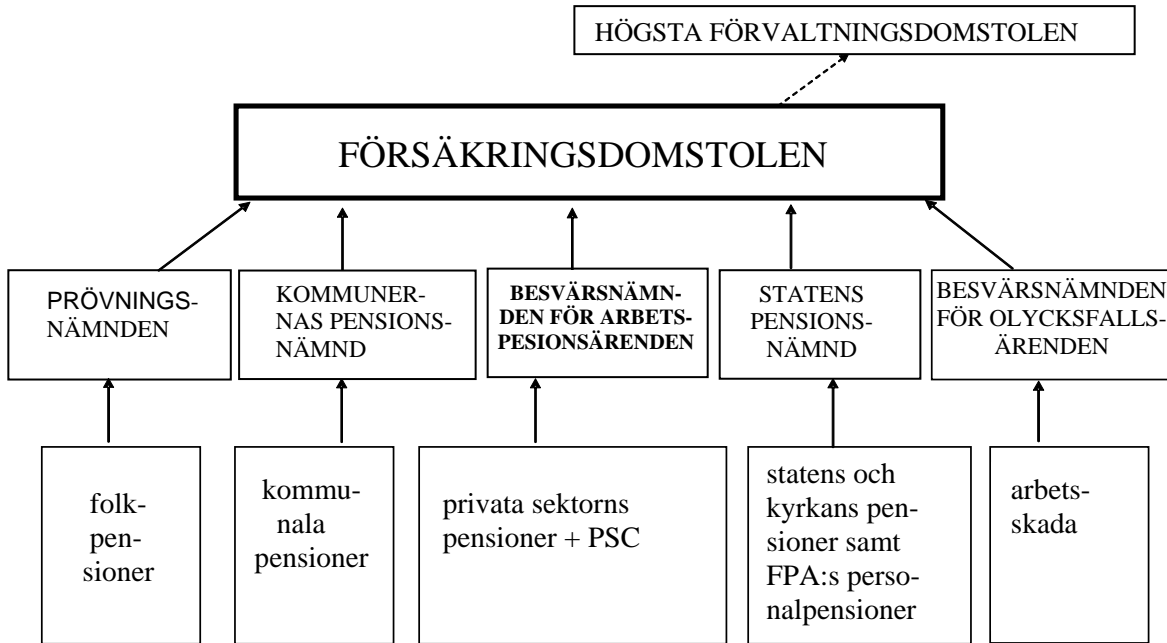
HÖGSTA FÖRVALTNINGSDOMSTOLEN

FÖRSÄKRINGSDOMSTOLEN

PRÖVNINGSNÄMNDEN

KOMMUNERNAS PENSIONSNÄMND

BESVÄRSNÄMNDEN FÖR ARBETSPESIONSÄRENDEN

STATENS PENSIONSNÄMND

BESVÄRSNÄMNDEN FÖR OLYCKSFALLSÄRENDEN

folkpensioner

kommunala pensioner

privata sektorns pensioner + PSC

statens och kyrkans pensioner samt FPA:s personalpensioner

arbetsskada